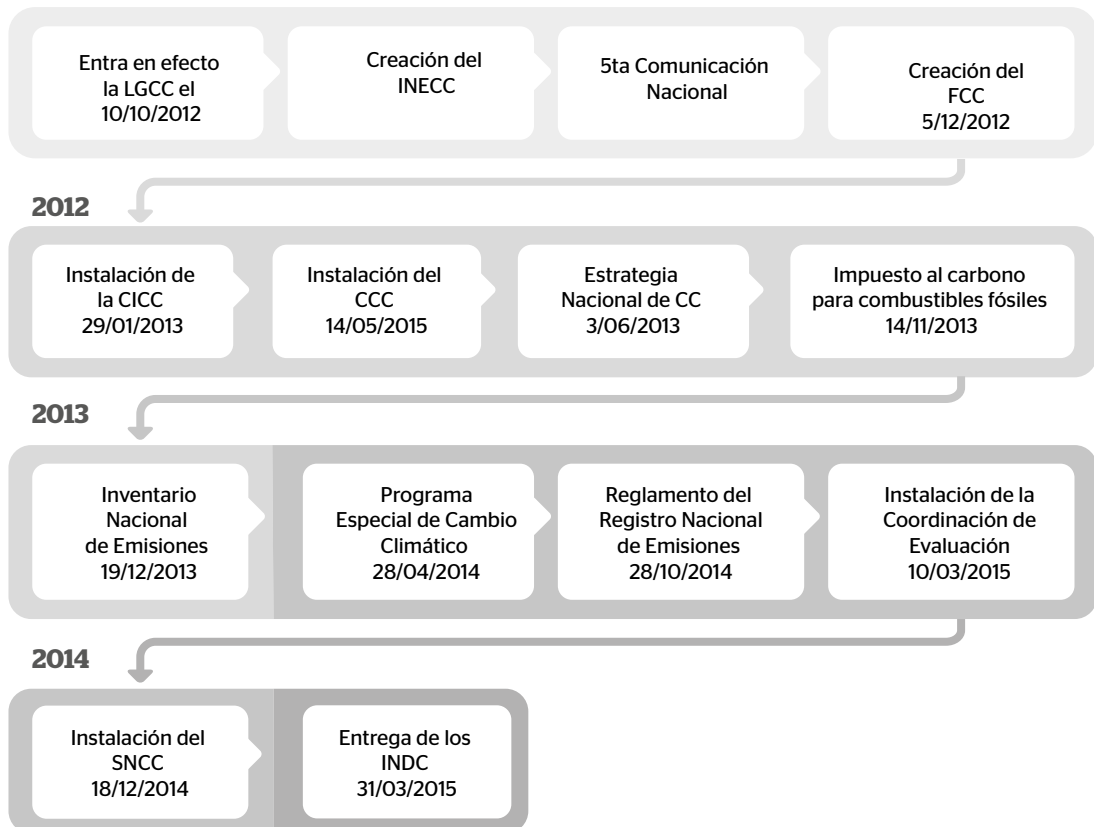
Entra en efecto la LGCC el 10/10/2012

Creación del INECC

5ta Comunicación Nacional

Creación del FCC 5/12/2012

2012

Instalación de la CICC 29/01/2013

Instalación del CCC 14/05/2015

Estrategia Nacional de CC 3/06/2013

Impuesto al carbono para combustibles fósiles 14/11/2013

2013

Inventario Nacional de Emisiones 19/12/2013

Programa Especial de Cambio Climático 28/04/2014

Reglamento del Registro Nacional de Emisiones 28/10/2014

Instalación de la Coordinación de Evaluación 10/03/2015

2014

Instalación del SNCC 18/12/2014

Entrega de los INDC 31/03/2015